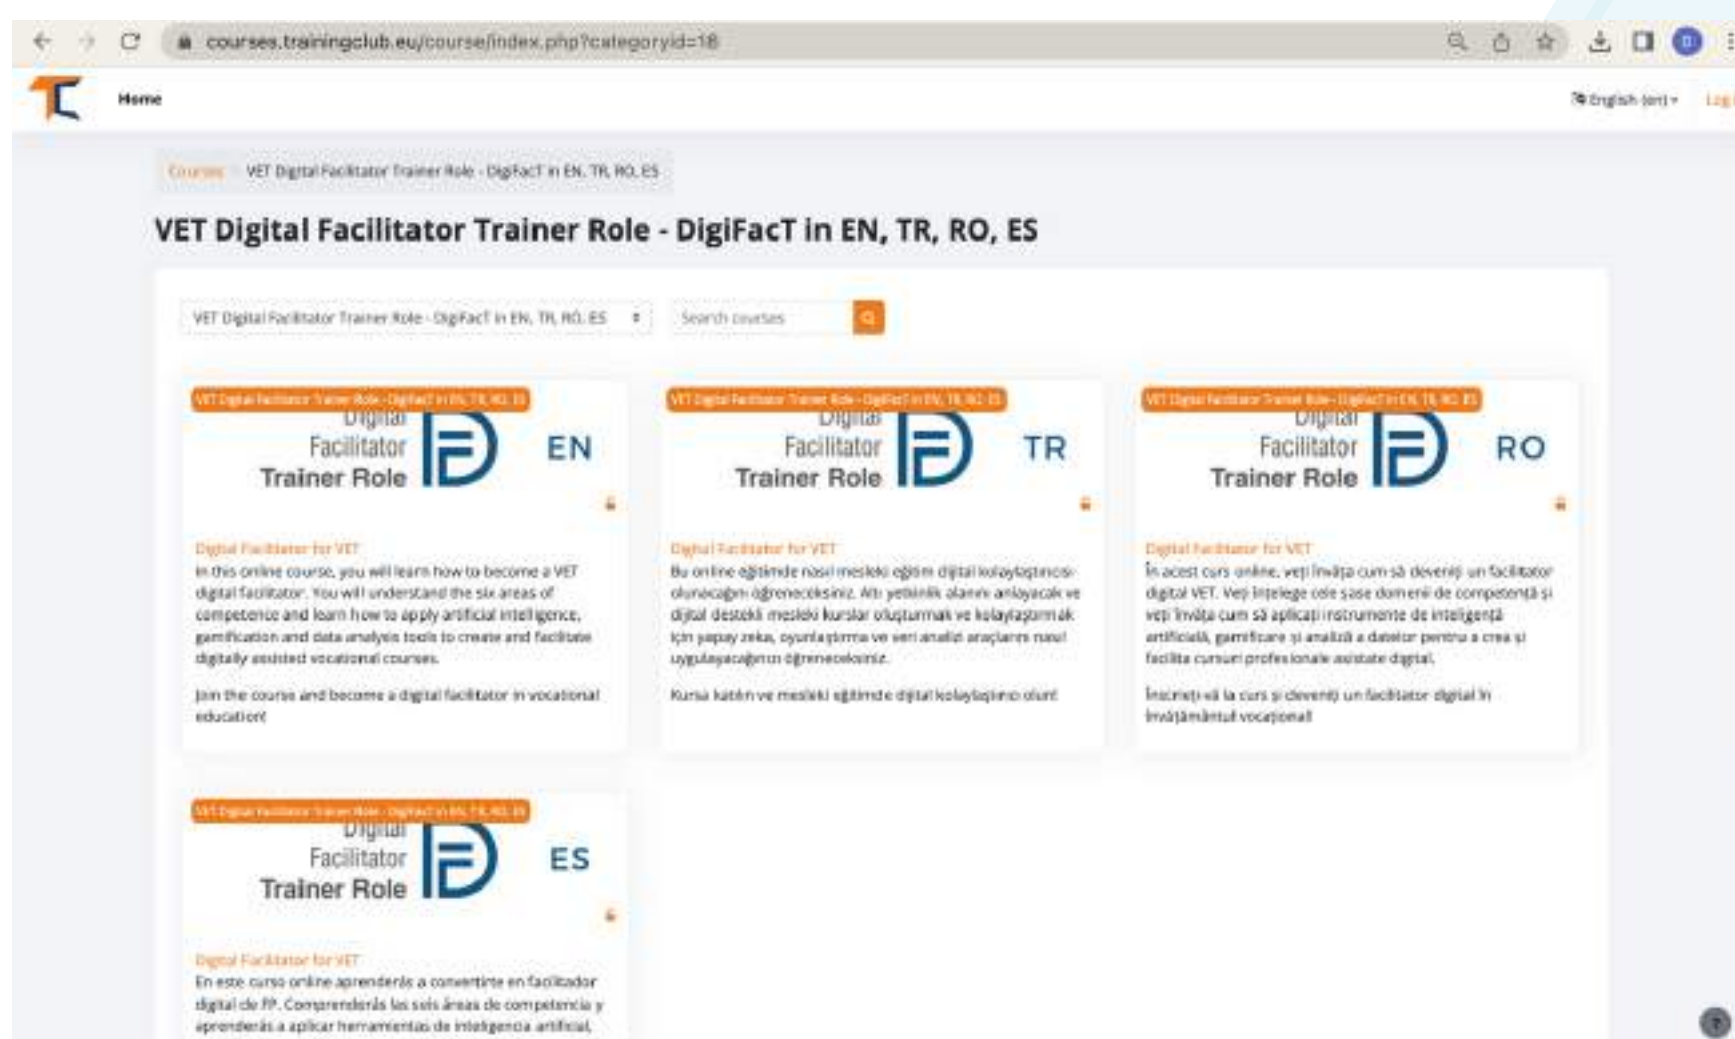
courses.trainingclub.eu/course/index.php?categoryid=18

Home

English (en)

Courses / VET Digital Facilitator Trainer Role - DigiFacT in EN, TR, RO, ES

VET Digital Facilitator Trainer Role - DigiFacT in EN, TR, RO, ES

VET Digital Facilitator Trainer Role - DigiFacT in EN, TR, RO, ES

Search courses

VET Digital Facilitator Trainer Role - DigiFacT in EN, TR, RO, ES

Digital Facilitator Trainer Role EN

Digital Facilitator for VET

In this online course, you will learn how to become a VET digital facilitator. You will understand the six areas of competence and learn how to apply artificial intelligence, gamification and data analysis tools to create and facilitate digitally assisted vocational courses.

Join the course and become a digital facilitator in vocational education!

VET Digital Facilitator Trainer Role - DigiFacT in EN, TR, RO, ES

Digital Facilitator Trainer Role TR

Digital Facilitator for VET

Bu online eğitimde nasıl mesleki eğitim dijital kolaylaştırıcısı olunacağını öğreneceksiniz. Altı yetkinlik alanını anlayacak ve dijital destekli mesleki kurslar oluşturmak ve kolaylaştırmak için yapay zeka, oyunlaştırma ve veri analizi araçlarını nasıl uygulayacağınızı öğreneceksiniz.

Kursa katılın ve mesleki eğitimde dijital kolaylaştırıcı olun!

VET Digital Facilitator Trainer Role - DigiFacT in EN, TR, RO, ES

Digital Facilitator Trainer Role RO

Digital Facilitator for VET

În acest curs online, veți învăța cum să deveniți un facilitator digital VET. Veți înțelege cele șase domenii de competență și veți învăța cum să aplicați instrumente de inteligență artificială, gamificare și analiză a datelor pentru a crea și facilita cursuri profesionale asistate digital.

Înscrieți-vă la curs și deveniți un facilitator digital în învățământul vocațional!

VET Digital Facilitator Trainer Role - DigiFacT in EN, TR, RO, ES

Digital Facilitator Trainer Role ES

Digital Facilitator for VET

En este curso online aprenderás a convertirte en facilitador digital de FP. Comprenderás las seis áreas de competencia y aprenderás a aplicar herramientas de inteligencia artificial,